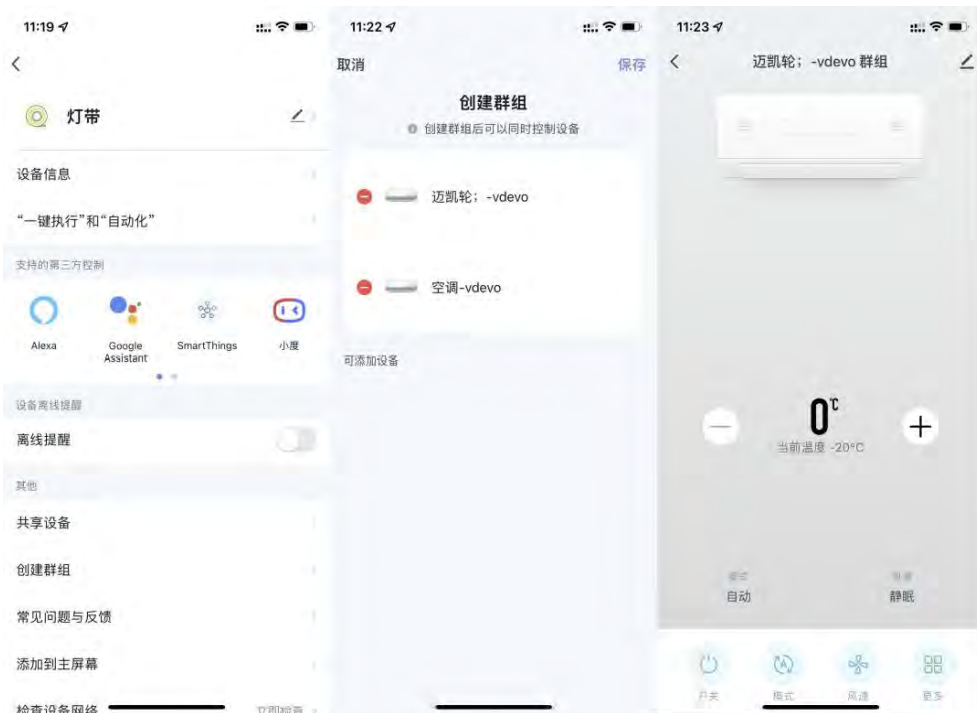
11:19

灯带

设备信息

"一键执行"和"自动化"

支持的第三方控制

Alexa

Google Assistant

SmartThings

小度

设备离线提醒

离线提醒

其他

共享设备

创建群组

常见问题与反馈

添加到主屏幕

检查设备网络

立即检查

11:22

取消

保存

创建群组

创建群组后可以同时控制设备

迈凯轮；-vdevo

空调-vdevo

可添加设备

11:23

迈凯轮；-vdevo 群组

0℃

当前温度 -20°C

模式

自动

风速

静眠

开关

模式

风速

更多